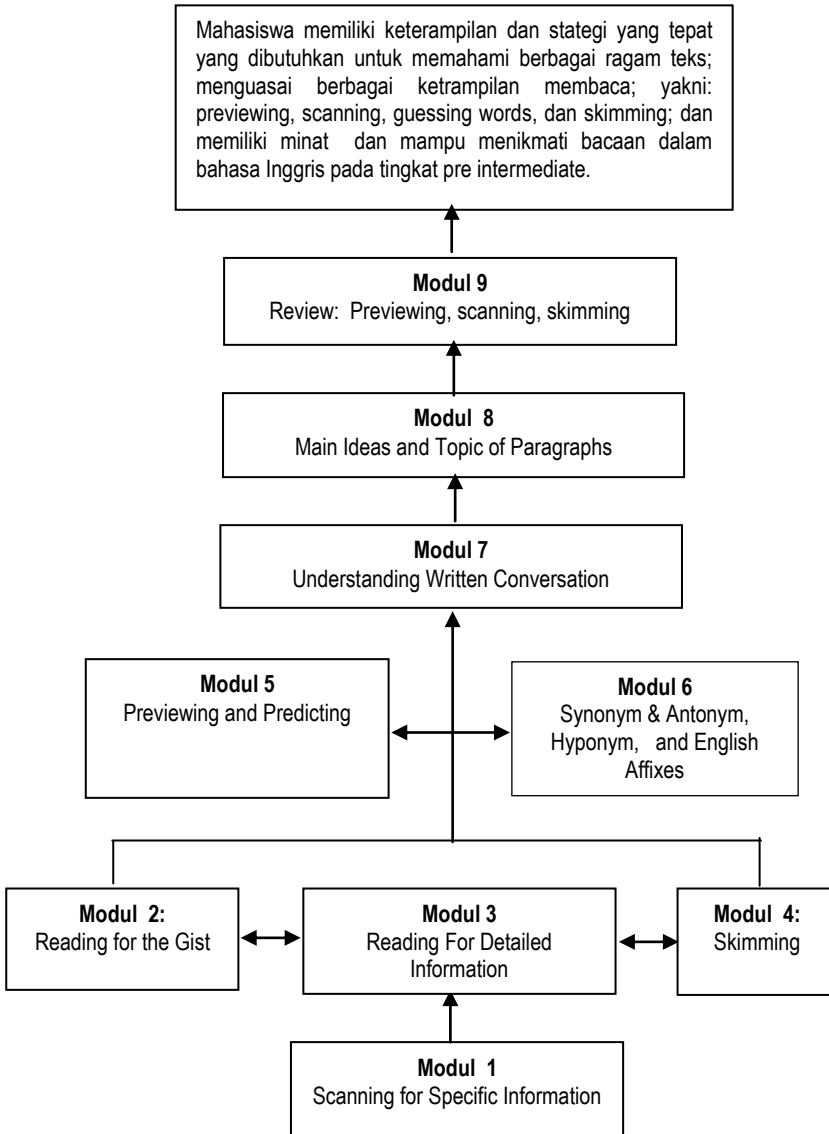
Mahasiswa memiliki keterampilan dan stategi yang tepat yang dibutuhkan untuk memahami berbagai ragam teks; menguasai berbagai ketrampilan membaca; yakni: previewing, scanning, guessing words, dan skimming; dan memiliki minat dan mampu menikmati bacaan dalam bahasa Inggris pada tingkat pre intermediate.

**Modul 9**
Review: Previewing, scanning, skimming

**Modul 8**
Main Ideas and Topic of Paragraphs

**Modul 7**
Understanding Written Conversation

**Modul 5**
Previewing and Predicting

**Modul 6**
Synonym & Antonym, Hyponym, and English Affixes

**Modul 2:**
Reading for the Gist

**Modul 3**
Reading For Detailed Information

**Modul 4:**
Skimming

**Modul 1**
Scanning for Specific Information